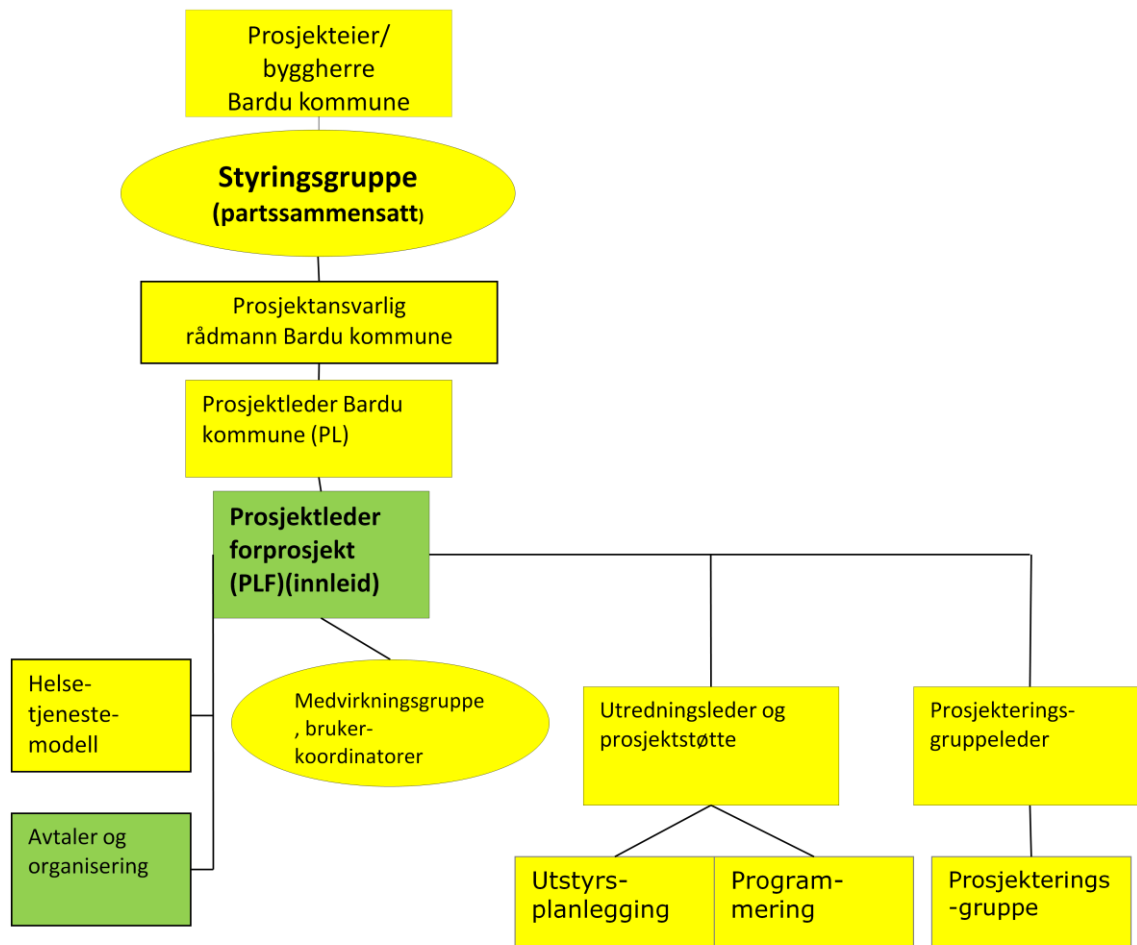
Prosjekteier/ byggherre Bardu kommune

Styringsgruppe (partssammensatt)

Prosjektansvarlig rådmann Bardu kommune

Prosjektleder Bardu kommune (PL)

Prosjektleder forprosjekt (PLF)(innleid)

Helse-tjeneste-modell

Medvirkningsgruppe, bruker-koordinatorer

Utredningsleder og prosjektstøtte

Prosjekterings-gruppeleder

Avtaler og organisering

Utstyrs-planlegging

Program-mering

Prosjekterings-gruppe